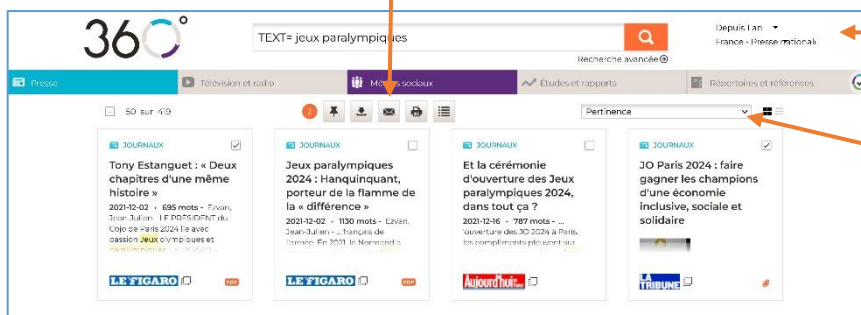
360°

TEXT= jeux paralympiques

Recherche avancée

Depuis 1 an
France - Presse nationale

Presse | Télévision et radio | Médias sociaux | Études et rapports | Répertoires et références

50 sur 419

2

Pertinence

JOURNAUX
Tony Estanguet : « Deux chapitres d'une même histoire »
2021-12-02 • 695 mots • Ezvan, Jean-Julien ...LE PRÉSIDENT du Cojo de Paris 2024 lie avec passion Jeux olympiques et paralympiques ...
LE FIGARO PDF

JOURNAUX
Jeux paralympiques 2024 : Hanquinquant, porteur de la flamme de la « différence »
2021-12-02 • 1130 mots • Ezvan, Jean-Julien ... français de l'année. En 2021, le Normand ...
LE FIGARO PDF

JOURNAUX
Et la cérémonie d'ouverture des Jeux paralympiques 2024, dans tout ça ?
2021-12-16 • 787 mots • ... l'ouverture des JO 2024 à Paris, les compliments pleuvent sur ...
Aujourd'hui en France

JOURNAUX
JO Paris 2024 : faire gagner les champions d'une économie inclusive, sociale et solidaire
LA TRIBUNE